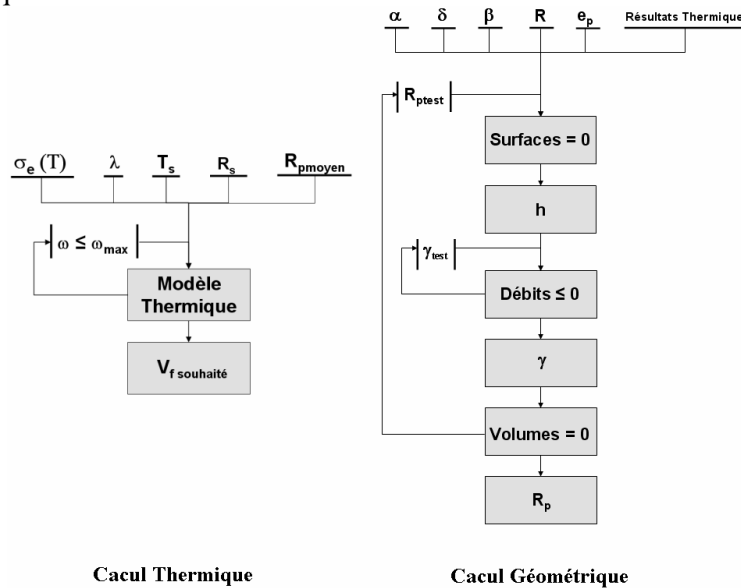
$\sigma_e$ (T)
$\lambda$
$T_s$
$R_s$
$R_{pmoyen}$
$\omega \leq \omega_{max}$
Modèle Thermique
$V_{f\ souhaité}$

$\alpha$
$\delta$
$\beta$
R
$e_p$
Résultats Thermique
$R_{ptest}$
Surfaces = 0
h
$\gamma_{test}$
Débits ≤ 0
$\gamma$
Volumes = 0
$R_p$

Cacul Thermique

Cacul Géométrique